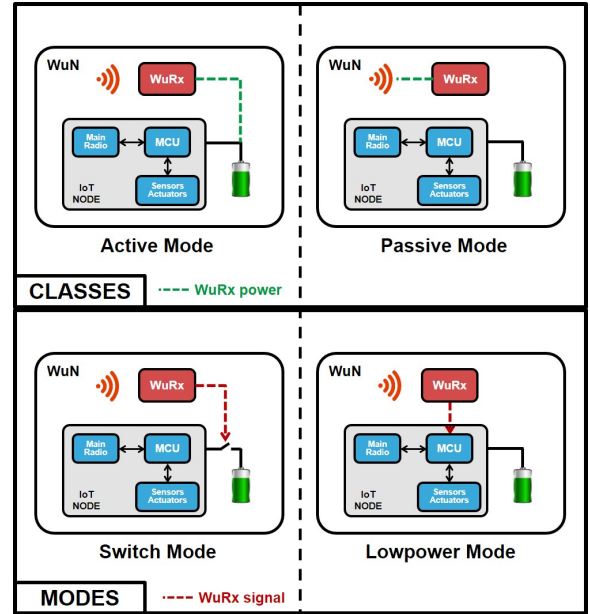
WuN

WuRx

Main Radio

MCU

IoT NODE

Sensors Actuators

Active Mode

WuN

WuRx

Main Radio

MCU

IoT NODE

Sensors Actuators

Passive Mode

CLASSES

WuRx power

WuN

WuRx

Main Radio

MCU

IoT NODE

Sensors Actuators

Switch Mode

WuN

WuRx

Main Radio

MCU

IoT NODE

Sensors Actuators

Lowpower Mode

MODES

WuRx signal